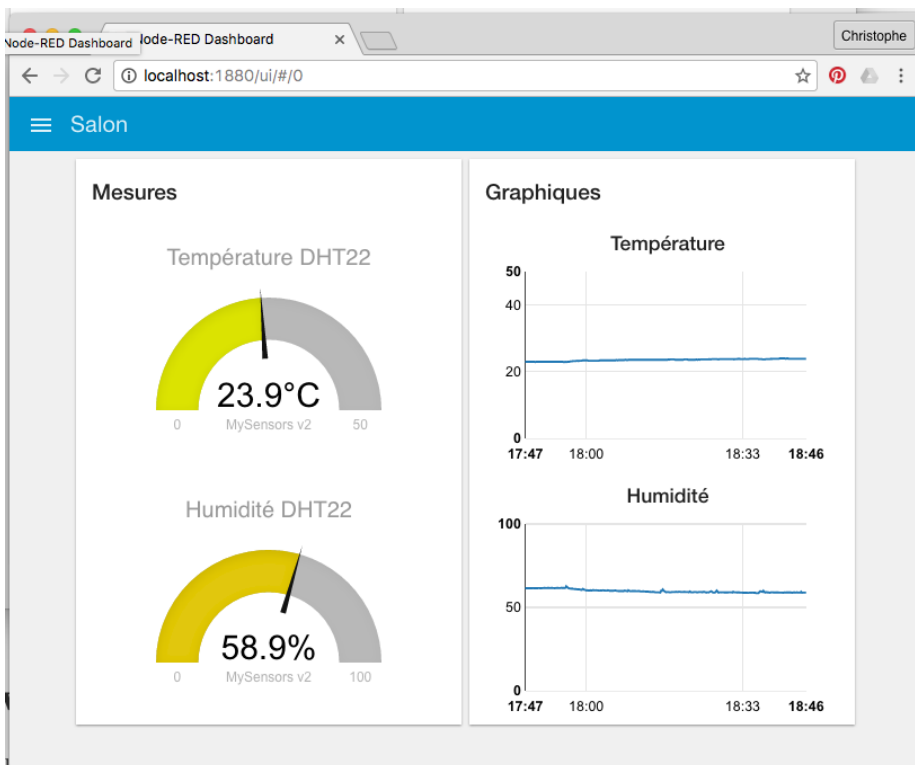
Node-RED Dashboard
Node-RED Dashboard ×
Christophe
localhost:1880/ui/#/0

Salon

Mesures

Température DHT22

23.9°C

0 MySensors v2 50

Humidité DHT22

58.9%

0 MySensors v2 100

Graphiques

Température

50
40
20
0
17:47 18:00 18:33 18:46

Humidité

100
50
0
17:47 18:00 18:33 18:46